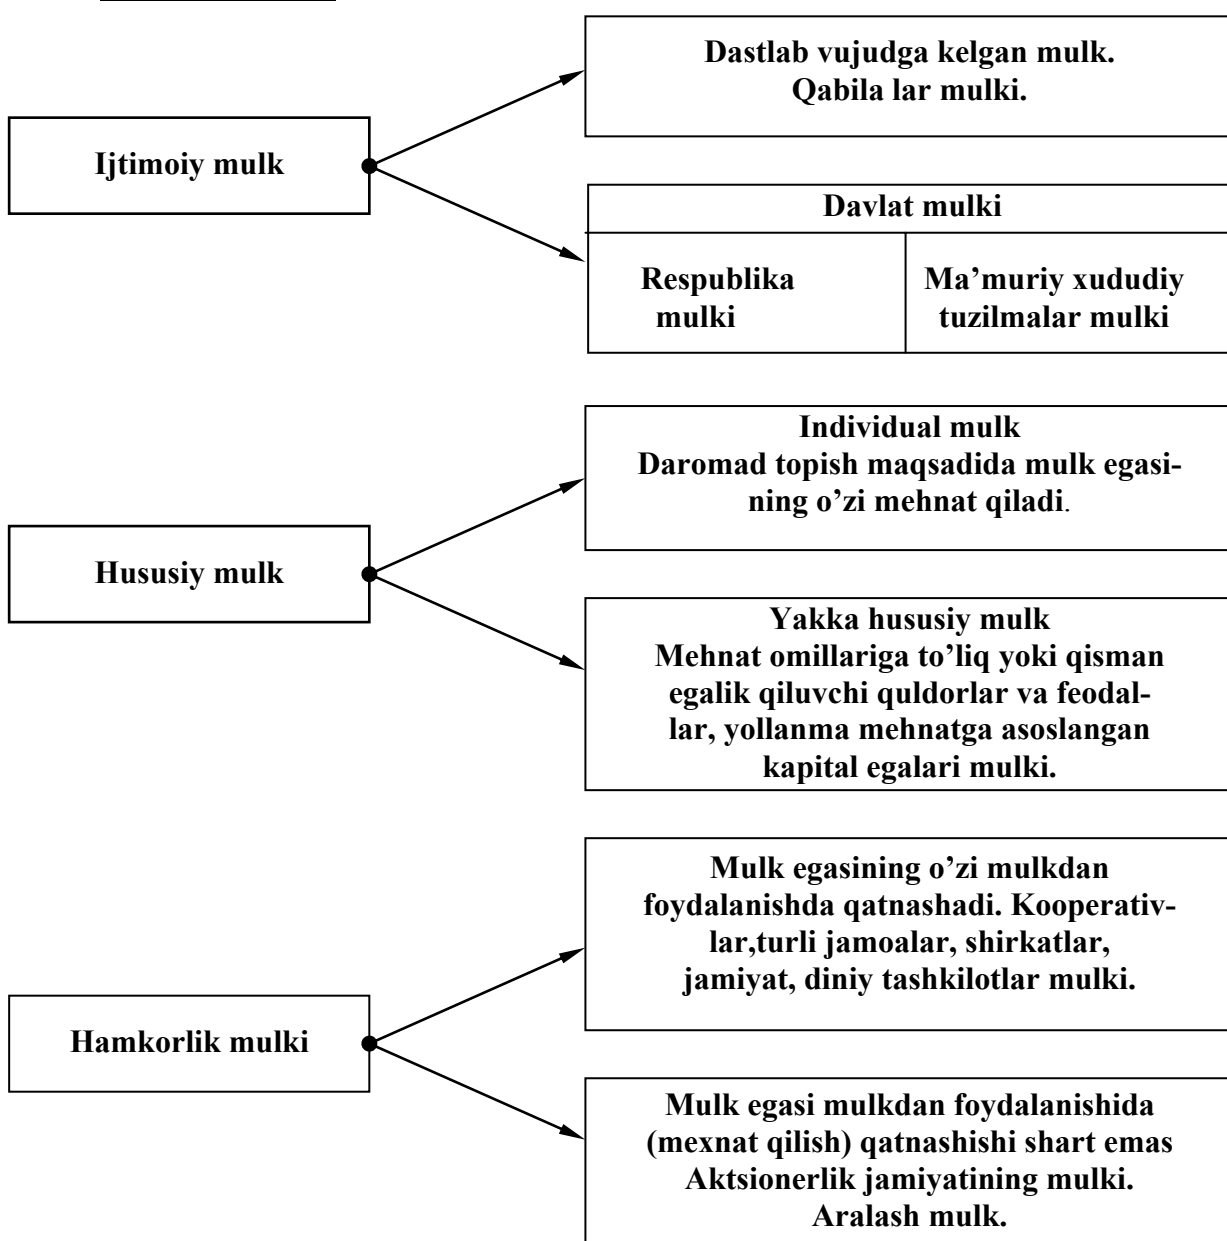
Ijtimoiy mulk

Dastlab vujudga kelgan mulk.
Qabila lar mulki.

| Davlat mulki | |
|---|---|
| Respublika mulki | Ma'muriy xududiy tuzilmalar mulki |

Husisiy mulk

Individual mulk
Daromad topish maqsadida mulk egasining o'zi mehnat qiladi.

Yakka hususiy mulk
Mehnat omillariga to'liq yoki qisman egalik qiluvchi quldorlar va feodallar, yollanma mehnatga asoslangan kapital egalari mulki.

Hamkorlik mulki

Mulk egasining o'zi mulkdan foydalanishda qatnashadi. Kooperativlar,turli jamoalar, shirkatlar, jamiyat, diniy tashkilotlar mulki.

Mulk egasi mulkdan foydalanishida (mexnat qilish) qatnashishi shart emas Aktsionerlik jamiyatining mulki. Aralash mulk.